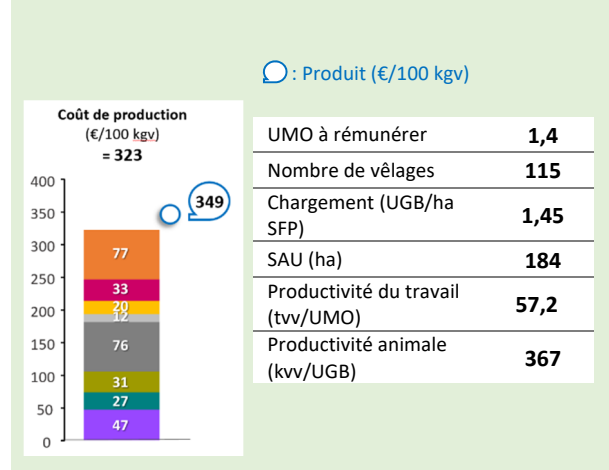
: Produit (€/100 kgv)

Coût de production
(€/100 kgv)
= 323

400
350
300
250
200
150
100
50
0

349

77
33
20
12
76
31
27
47

| UMO à rémunérer | 1,4 |
|---|---|
| Nombre de vêlages | 115 |
| Chargement (UGB/ha SFP) | 1,45 |
| SAU (ha) | 184 |
| Productivité du travail (tvv/UMO) | 57,2 |
| Productivité animale (kvv/UGB) | 367 |